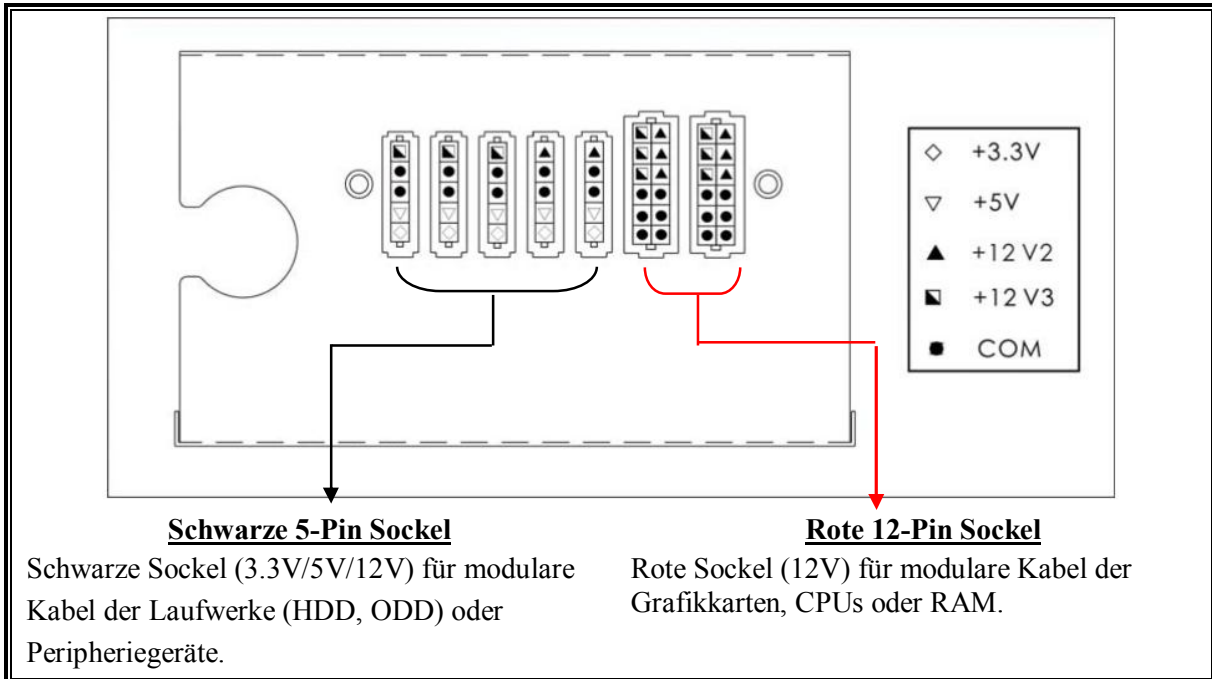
◇ +3.3V
▽ +5V
▲ +12 V2
◪ +12 V3
● COM

Schwarze 5-Pin Sockel
Schwarze Sockel (3.3V/5V/12V) für modulare Kabel der Laufwerke (HDD, ODD) oder Peripheriegeräte.

Rote 12-Pin Sockel
Rote Sockel (12V) für modulare Kabel der Grafikkarten, CPUs oder RAM.